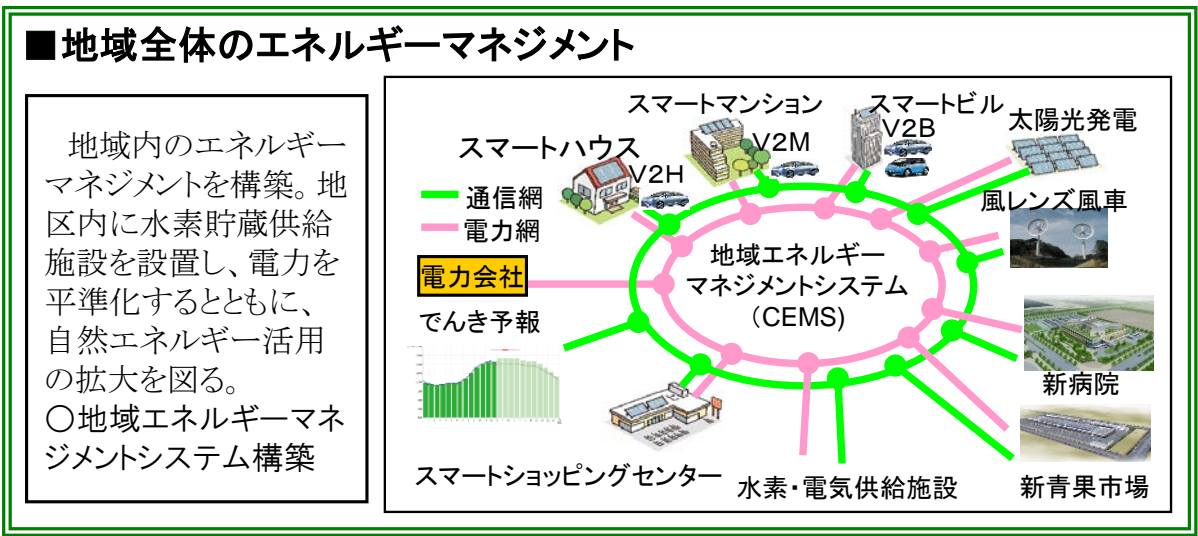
■地域全体のエネルギーマネジメント

地域内のエネルギーマネジメントを構築。地区内に水素貯蔵供給施設を設置し、電力を平準化するとともに、自然エネルギー活用の拡大を図る。
○地域エネルギーマネジメントシステム構築

スマートマンション
スマートビル
太陽光発電
スマートハウス
V2M
V2B
V2H
通信網
電力網
風レンズ風車
地域エネルギーマネジメントシステム（CEMS）
電力会社
でんき予報
新病院
新青果市場
スマートショッピングセンター
水素・電気供給施設